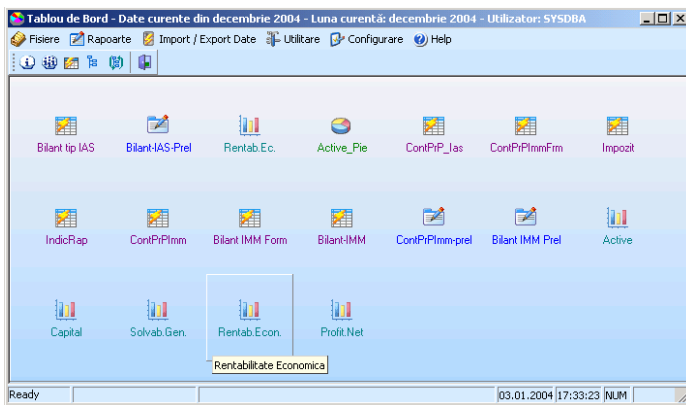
Tablou de Bord - Date curente din decembrie 2004 - Luna curentă: decembrie 2004 - Utilizator: SYSDBA

Fisiere Rapoarte Import / Export Date Utilitare Configurare Help

Bilant tip IAS
Bilant-IAS-Prel
Rentab.Ec.
Active_Pie
ContPrP_Ias
ContPrPImmFrm
Impozit

IndicRap
ContPrPImm
Bilant IMM Form
Bilant-IMM
ContPrPImm-prel
Bilant IMM Prel
Active

Capital
Solvab.Gen.
Rentab.Econ.
Profit.Net

Rentabilitate Economica

Ready
03.01.2004 17:33:23 NUM